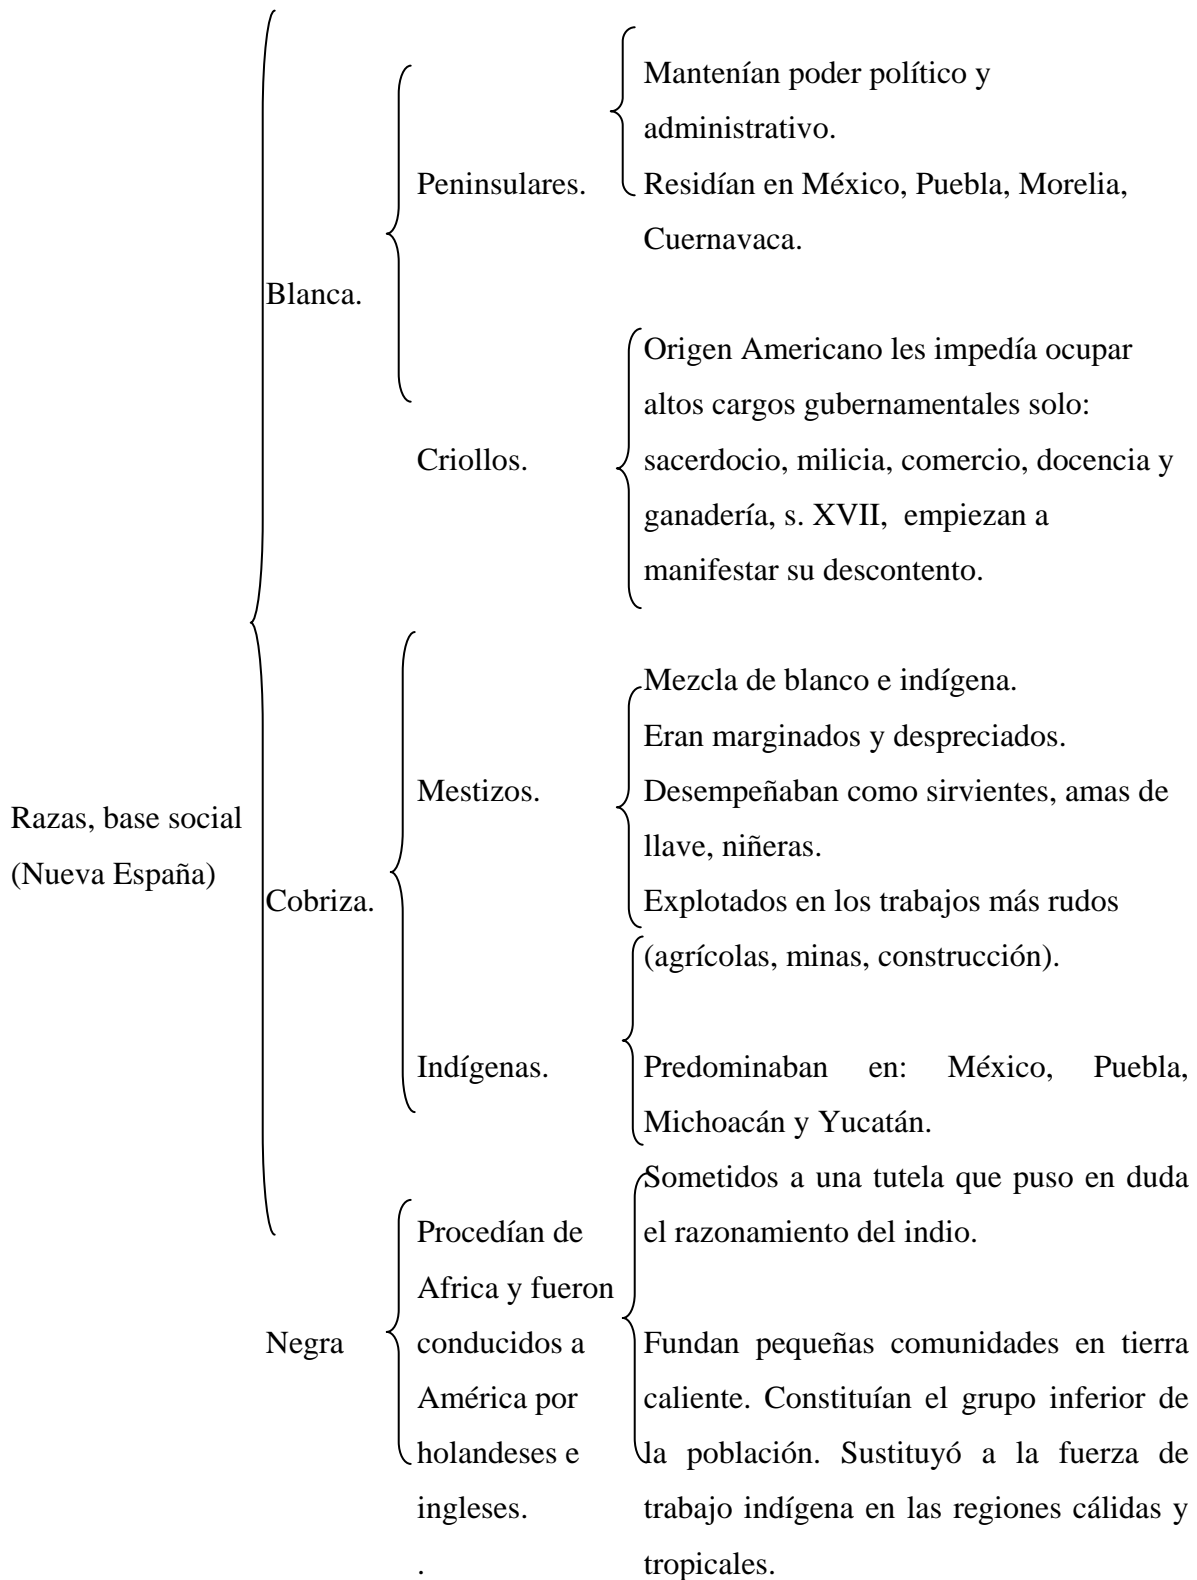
Razas, base social (Nueva España)

Blanca.

Peninsulares.

Mantenían poder político y administrativo.
Residían en México, Puebla, Morelia, Cuernavaca.

Criollos.

Origen Americano les impedía ocupar altos cargos gubernamentales solo: sacerdocio, milicia, comercio, docencia y ganadería, s. XVII, empiezan a manifestar su descontento.

Cobriza.

Mestizos.

Mezcla de blanco e indígena.
Eran marginados y despreciados.
Desempeñaban como sirvientes, amas de llave, niñeras.
Explotados en los trabajos más rudos (agrícolas, minas, construcción).

Indígenas.

Predominaban en: México, Puebla, Michoacán y Yucatán.
Sometidos a una tutela que puso en duda el razonamiento del indio.

Negra

Procedían de Africa y fueron conducidos a América por holandeses e ingleses.
.

Fundan pequeñas comunidades en tierra caliente. Constituían el grupo inferior de la población. Sustituyó a la fuerza de trabajo indígena en las regiones cálidas y tropicales.